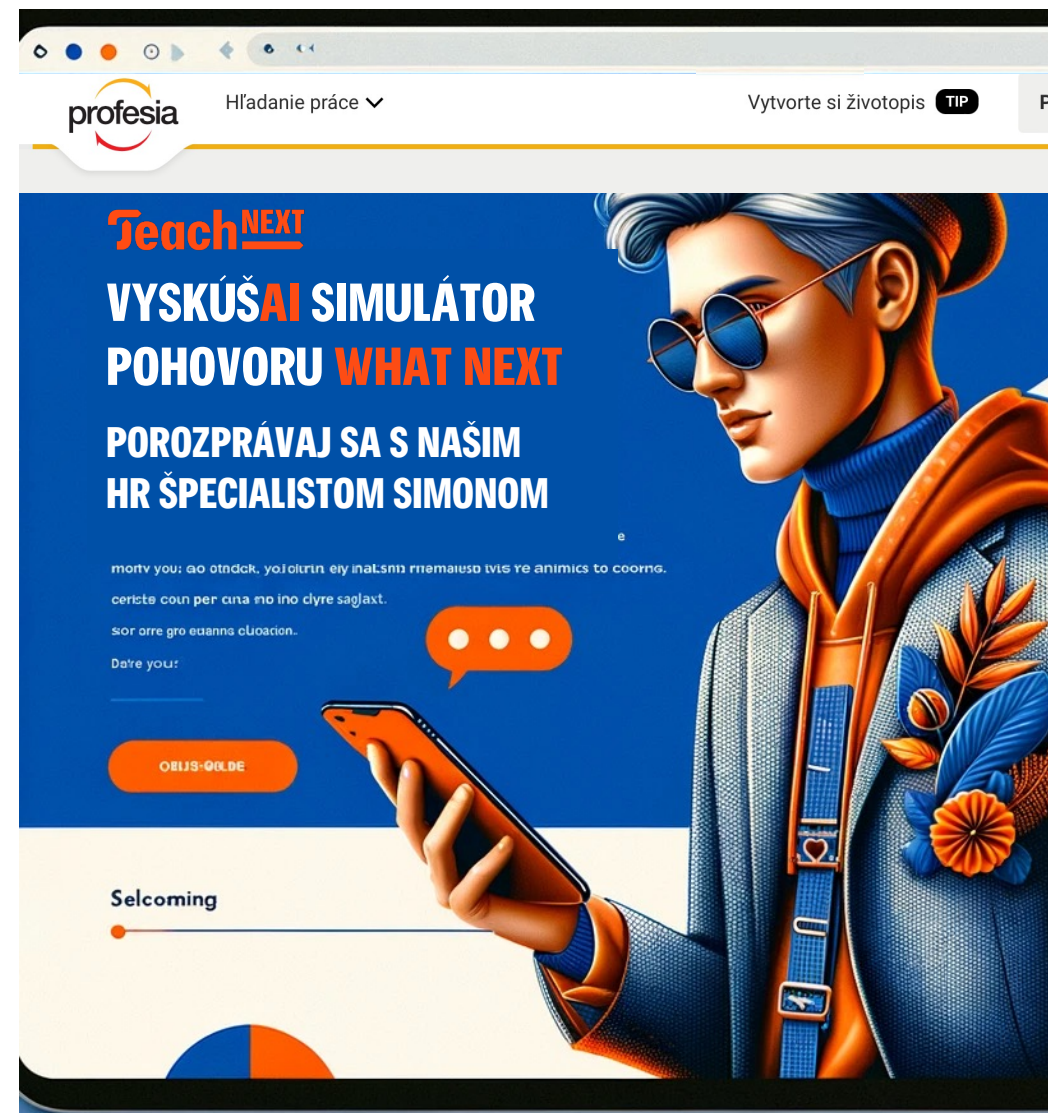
profesia

Hľadanie práce

Vytvorte si životopis TIP

F

TeachNEXT

VYSKÚŠAI SIMULÁTOR POHOVORU WHAT NEXT

PORОZPRÁVAJ SA S NAŠIM HR ŠPECIALISTOM SIMONOM

e

morty you: ao otndck, yolcitrin ely inalsnn rrlemaiesb tvis re animics to coorng.

ceriste coun per cuna mo ino clyre saglaxt.

sor orre gro euanns cluoacion.

Datre you:

OEIJS-QOLDE

Selcoming